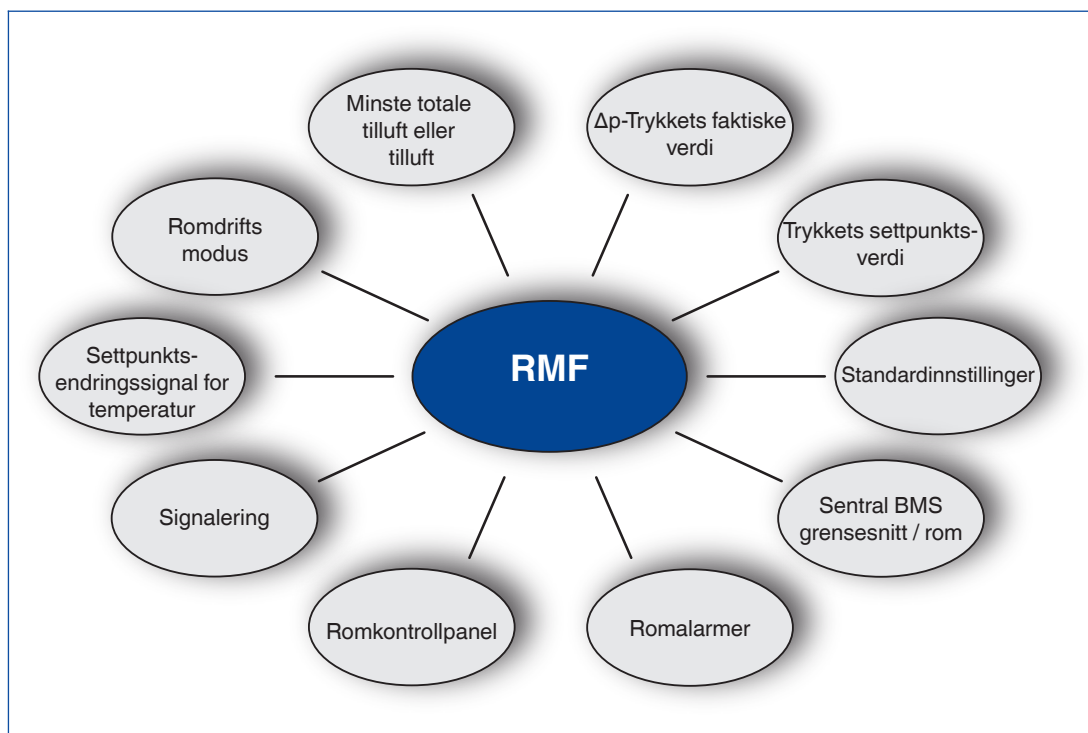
Minste totale tilluft eller tilluft

Δp-Trykkets faktiske verdi

Romdrifts modus

Trykkets settpunkts-verdi

Settpunkts-endringssignal for temperatur

RMF

Standardinnstillinger

Signalering

Sentral BMS grensesnitt / rom

Romkontrollpanel

Romalarmer